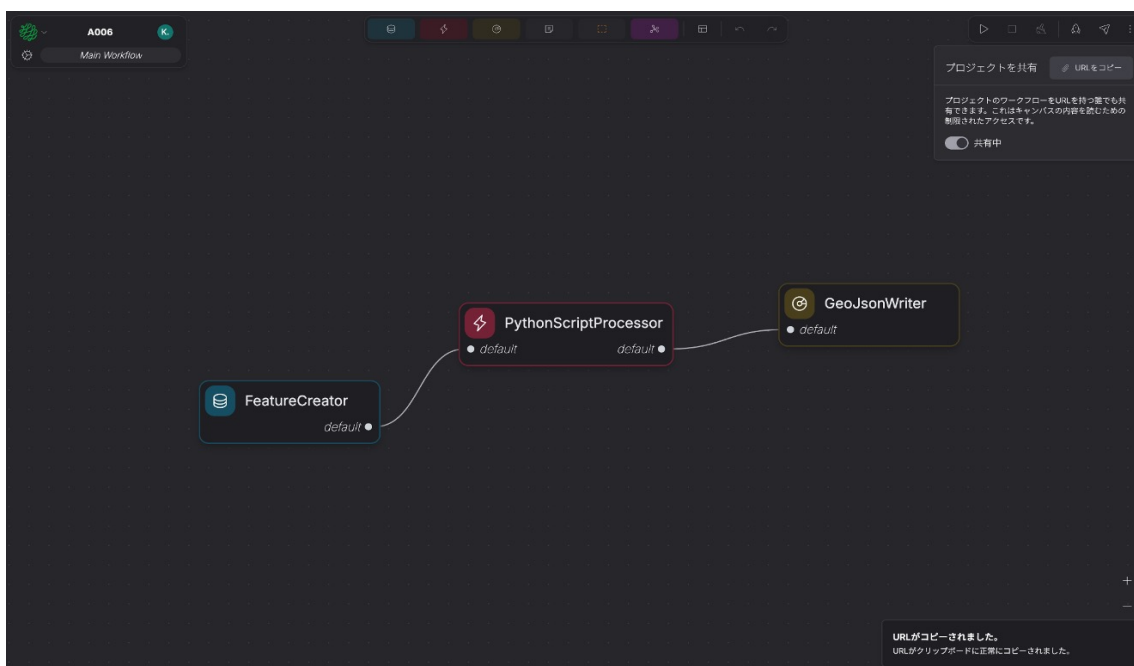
A006
K.
Main Workflow

プロジェクトを共有
URLをコピー
プロジェクトのワークフローをURLを持つ誰でも共有できます。これはキャンバスの内容を読むための制限されたアクセスです。
共有中

PythonScriptProcessor
default
default

GeoJsonWriter
default

FeatureCreator
default

+
−

URLがコピーされました。
URLがクリップボードに正常にコピーされました。